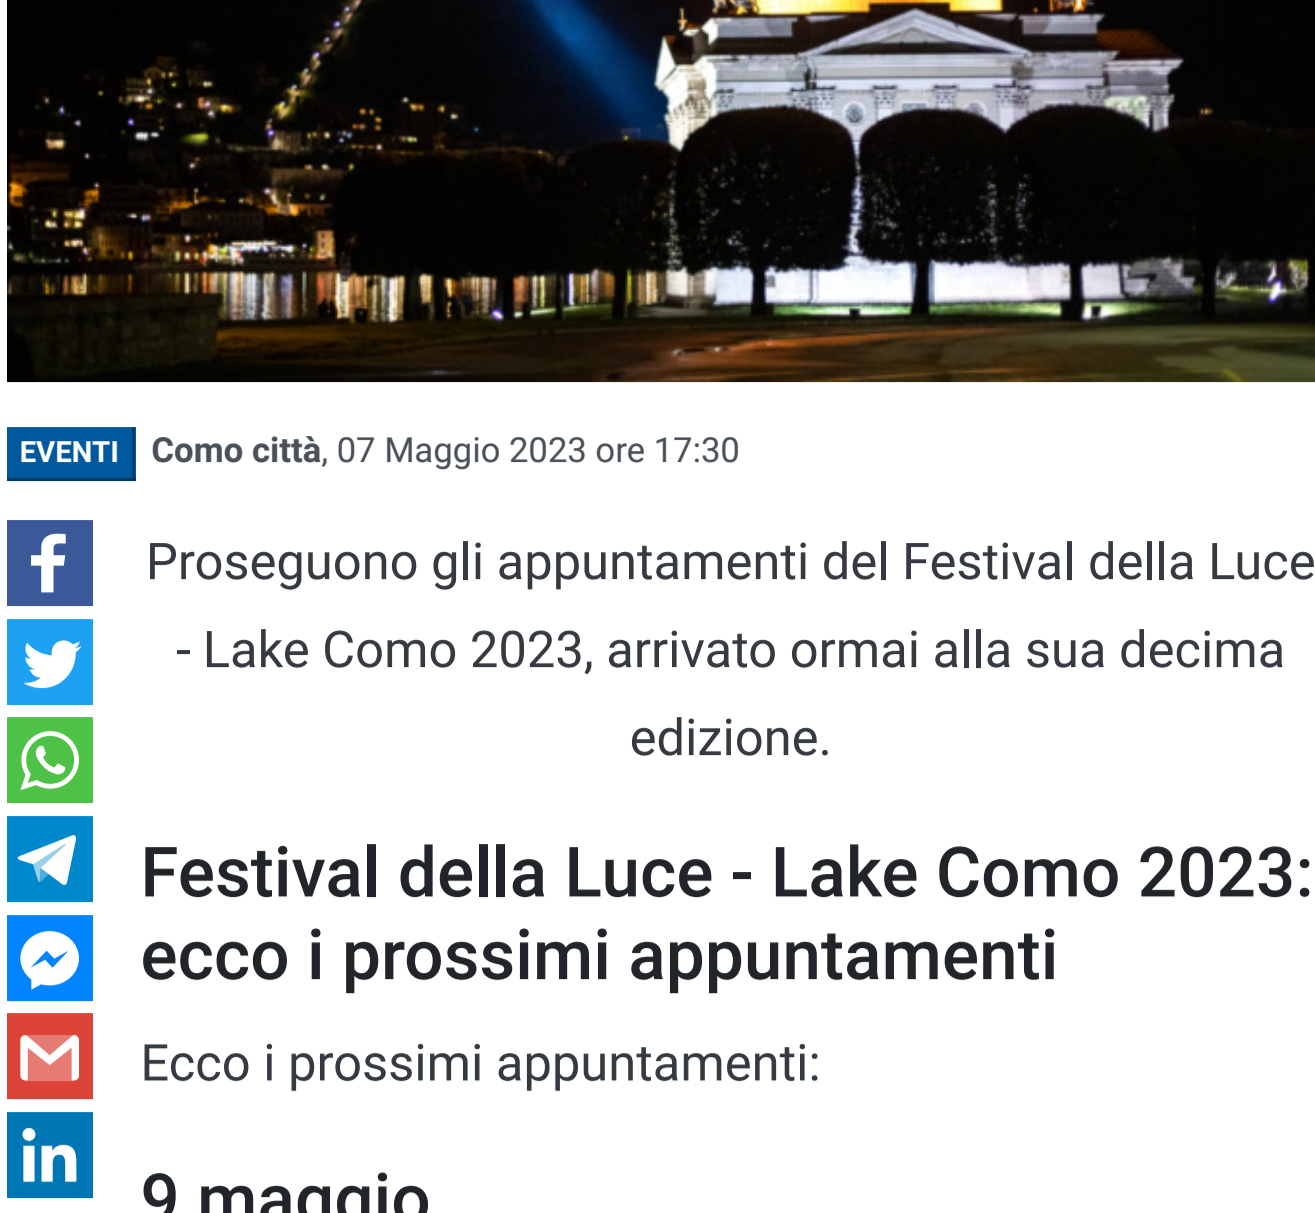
EVENTI Como città, 07 Maggio 2023 ore 17:30

Proseguono gli appuntamenti del Festival della Luce - Lake Como 2023, arrivato ormai alla sua decima edizione.

Festival della Luce - Lake Como 2023: ecco i prossimi appuntamenti

Ecco i prossimi appuntamenti:

9 maggio